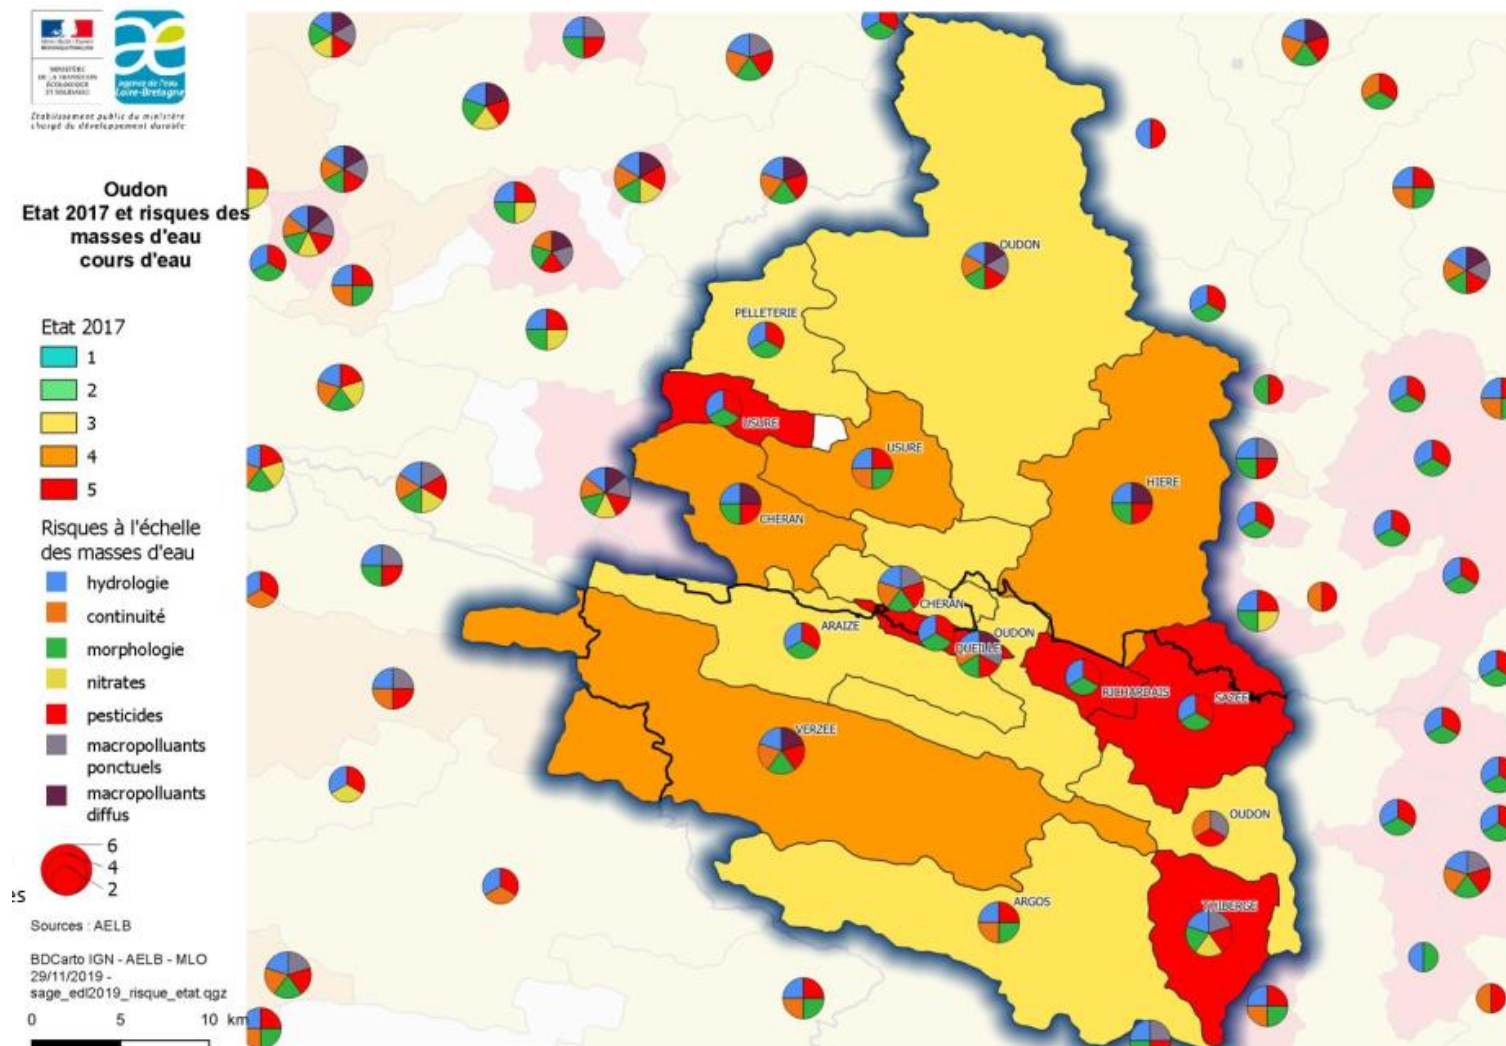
MINISTÈRE DE LA TRANSITION ÉCOLOGIQUE ET SOLIDAIRE
agence de l'eau Loire-Bretagne
Établissement public du ministère chargé du développement durable

Oudon
Etat 2017 et risques des masses d'eau cours d'eau

Etat 2017
1
2
3
4
5

Risques à l'échelle des masses d'eau
hydrologie
continuité
morphologie
nitrates
pesticides
macropolluants ponctuels
macropolluants diffus

6
4
2

es

Sources : AELB

BDCarto IGN - AELB - MLO 29/11/2019 - sage_edl2019_risque_etat.qgz

0 5 10 km

OUDON
PELLETERIE
USURE
USURE
HIERE
CHERAN
CHERAN
ARAIZE
OUDON
QUEILLE
RICHARDAIS
SAZEE
VERZEE
OUDON
ARGOS
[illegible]